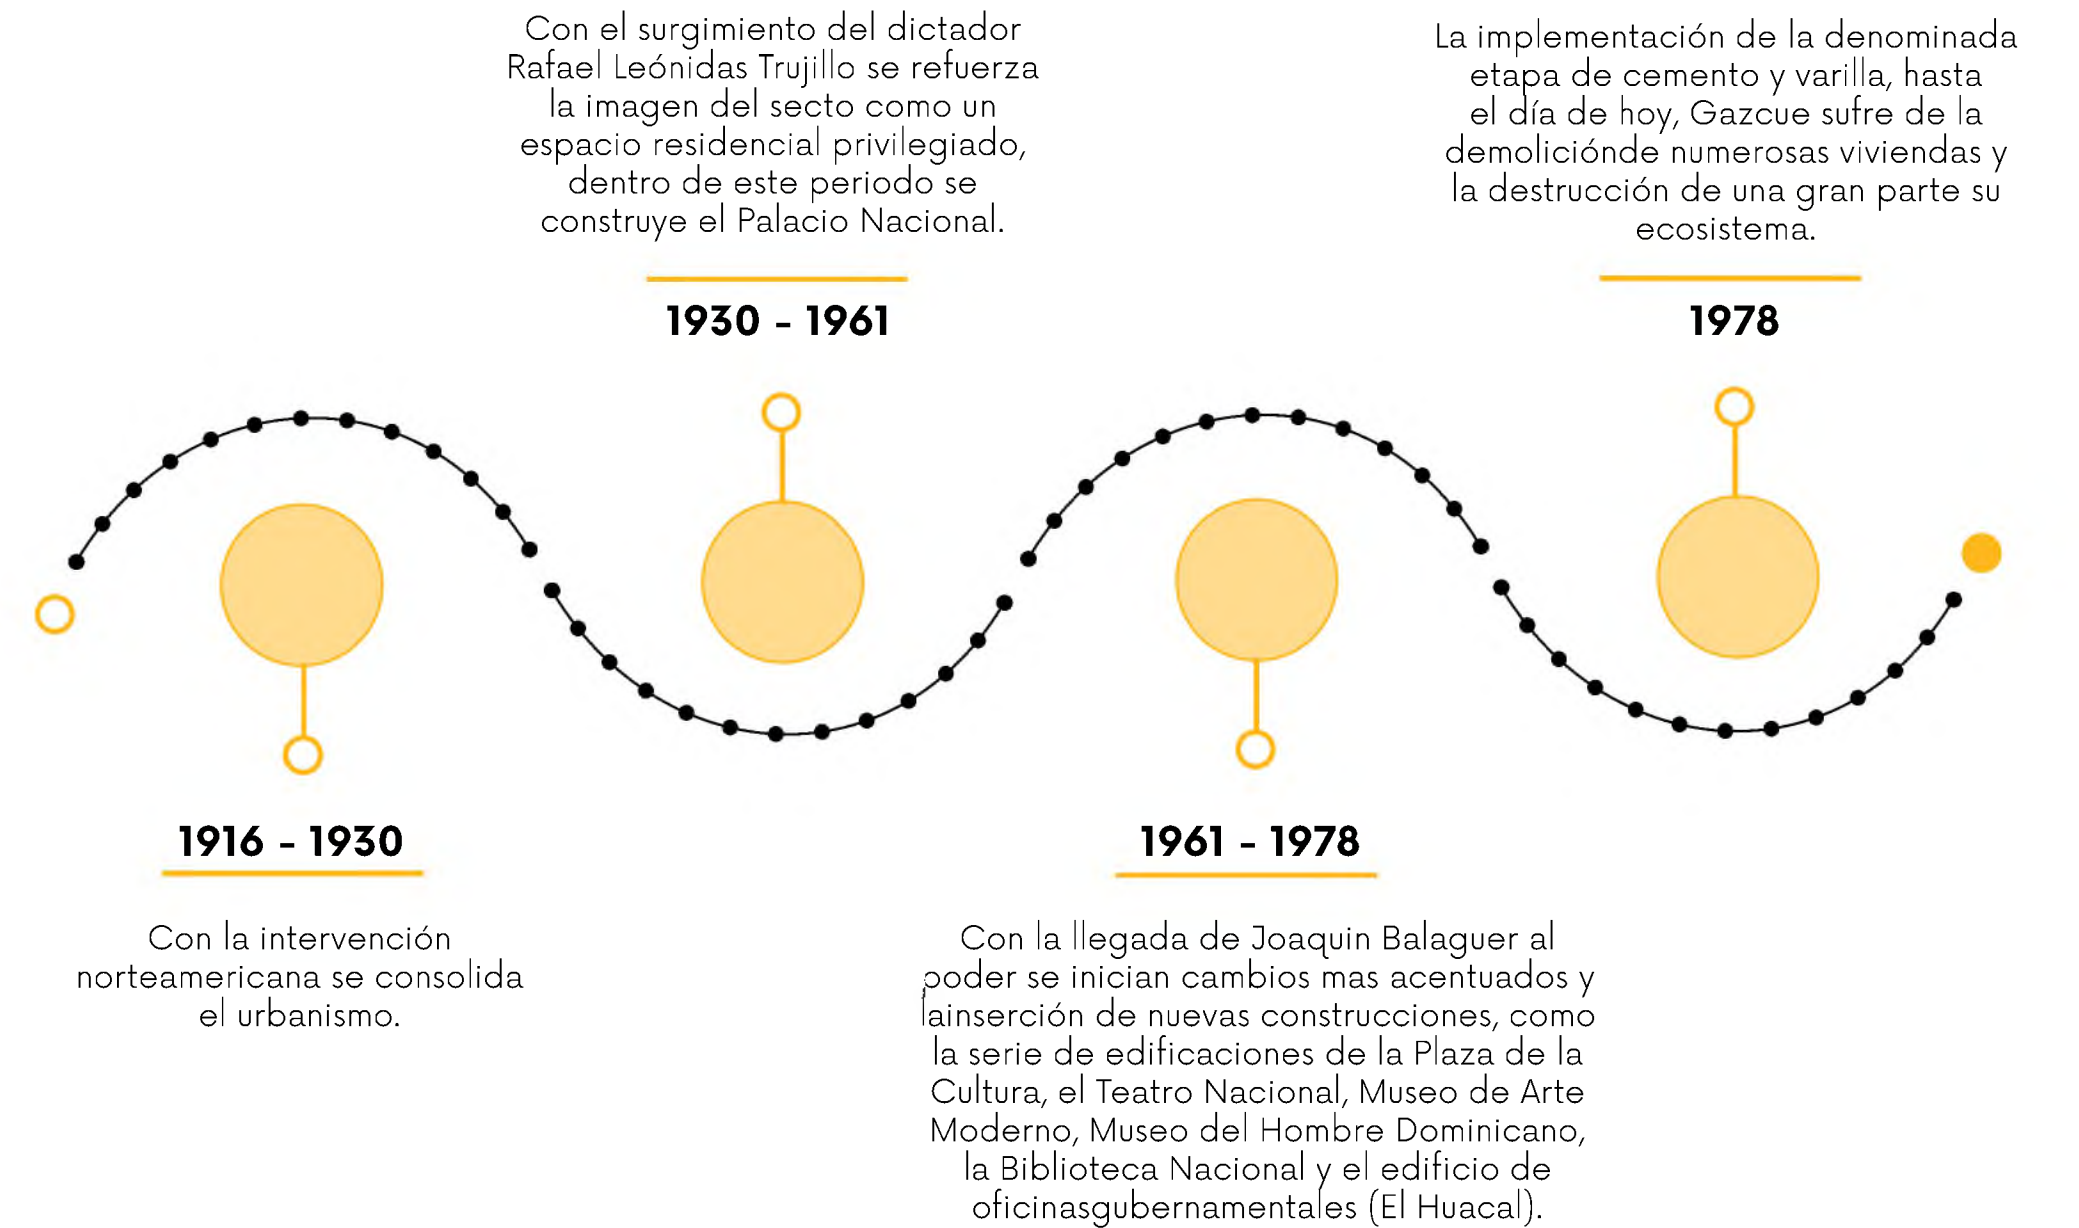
Con el surgimiento del dictador Rafael Leónidas Trujillo se refuerza la imagen del secto como un espacio residencial privilegiado, dentro de este periodo se construye el Palacio Nacional.

1930 - 1961

La implementación de la denominada etapa de cemento y varilla, hasta el día de hoy, Gazcue sufre de la demoliciónde numerosas viviendas y la destrucción de una gran parte su ecosistema.

1978

1916 - 1930

Con la intervención norteamericana se consolida el urbanismo.

1961 - 1978

Con la llegada de Joaquin Balaguer al poder se inician cambios mas acentuados y lainserción de nuevas construcciones, como la serie de edificaciones de la Plaza de la Cultura, el Teatro Nacional, Museo de Arte Moderno, Museo del Hombre Dominicano, la Biblioteca Nacional y el edificio de oficinasgubernamentales (El Huacal).